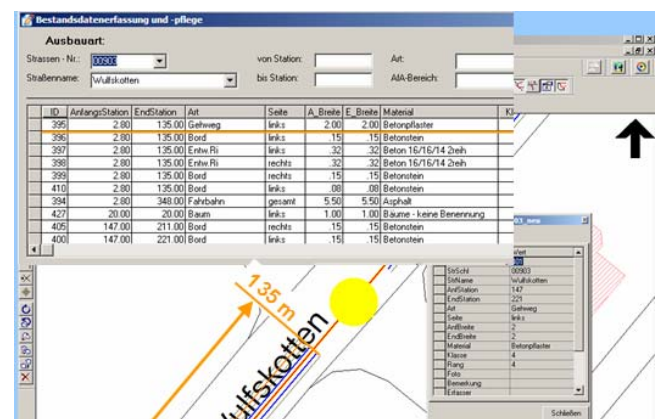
Bestandsdatenerfassung und -pflege

Ausbauart:

Strassen - Nr.: 00903
Straßenname: Wulfskotten
von Station:
bis Station:
Art:
AfA-Bereich:

| ID | AnfangsStation | EndStation | Art | Seite | A_Breite | E_Breite | Material | Kl |
|---|---|---|---|---|---|---|---|---|
| 395 | 2.80 | 135.00 | Gehweg | links | 2.00 | 2.00 | Betonpflaster | |
| 396 | 2.80 | 135.00 | Bord | links | .15 | .15 | Betonstein | |
| 397 | 2.80 | 135.00 | Entw.Ri | links | .32 | .32 | Beton 16/16/14 2reih | |
| 398 | 2.80 | 135.00 | Entw.Ri | rechts | .32 | .32 | Beton 16/16/14 2reih | |
| 399 | 2.80 | 135.00 | Bord | rechts | .15 | .15 | Betonstein | |
| 410 | 2.80 | 135.00 | Bord | links | .08 | .08 | Betonstein | |
| 394 | 2.80 | 348.00 | Fahrbahn | gesamt | 5.50 | 5.50 | Asphalt | |
| 427 | 20.00 | 20.00 | Baum | links | 1.00 | 1.00 | Bäume - keine Benennung | |
| 405 | 147.00 | 211.00 | Bord | rechts | .15 | .15 | Betonstein | |
| 400 | 147.00 | 221.00 | Bord | links | .15 | .15 | Betonstein | |

135 m

Wulfskotten

| | Wert |
|---|---|
| StrSchl | 00903 |
| StrName | Wulfskotten |
| AnfStation | 147 |
| EndStation | 221 |
| Art | Gehweg |
| Seite | links |
| AnfBreite | 2 |
| EndBreite | 2 |
| Material | Betonpflaster |
| Klasse | 4 |
| Rang | 4 |
| Foto | |
| Bemerkung | |
| Erfasser | |

Schließen